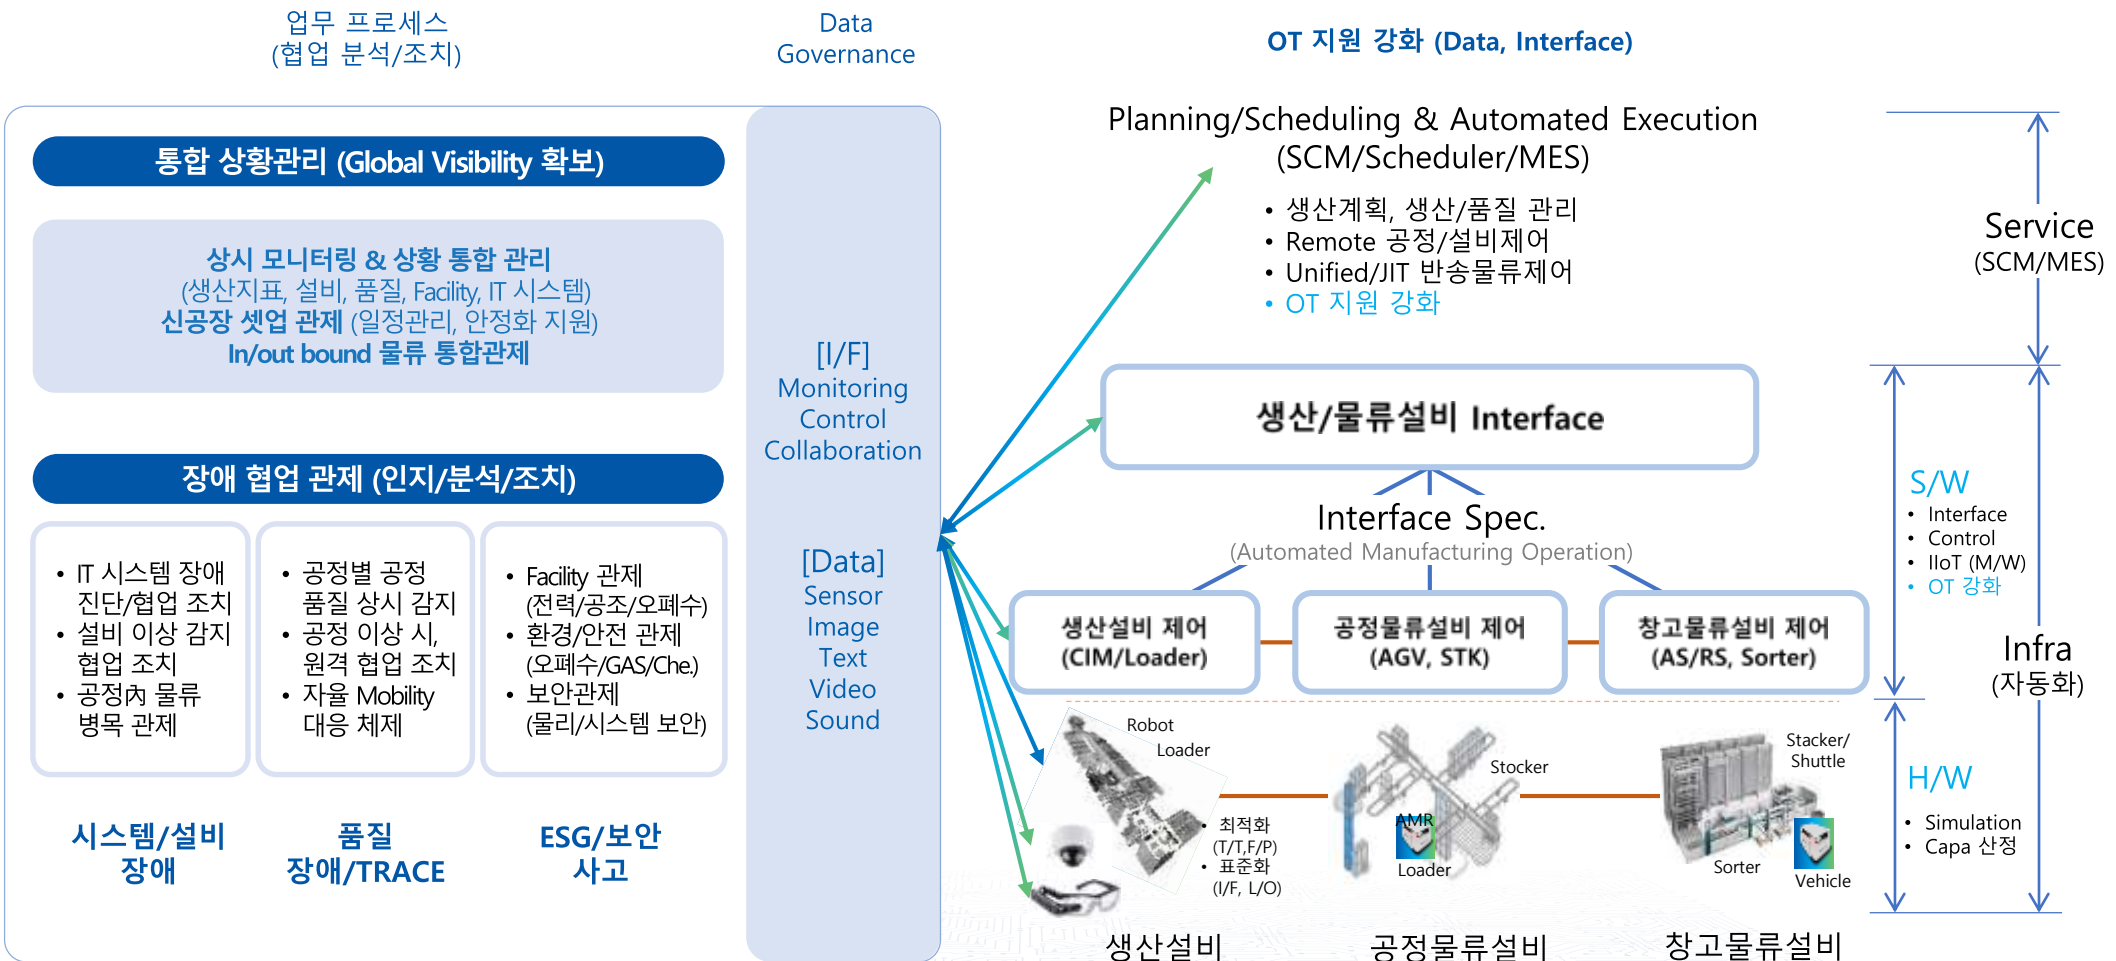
업무 프로세스
(협업 분석/조치)

Data
Governance

OT 지원 강화 (Data, Interface)

통합 상황관리 (Global Visibility 확보)

상시 모니터링 & 상황 통합 관리
(생산지표, 설비, 품질, Facility, IT 시스템)
신공장 셋업 관제 (일정관리, 안정화 지원)
In/out bound 물류 통합관제

장애 협업 관제 (인지/분석/조치)

• IT 시스템 장애 진단/협업 조치
• 설비 이상 감지 협업 조치
• 공정內 물류 병목 관제

• 공정별 공정 품질 상시 감지
• 공정 이상 시, 원격 협업 조치
• 자율 Mobility 대응 체제

• Facility 관제 (전력/공조/오폐수)
• 환경/안전 관제 (오폐수/GAS/Che.)
• 보안관제 (물리/시스템 보안)

시스템/설비 장애

품질 장애/TRACE

ESG/보안 사고

[I/F]
Monitoring
Control
Collaboration

[Data]
Sensor
Image
Text
Video
Sound

Planning/Scheduling & Automated Execution
(SCM/Scheduler/MES)

• 생산계획, 생산/품질 관리
• Remote 공정/설비제어
• Unified/JIT 반송물류제어
• OT 지원 강화

Service
(SCM/MES)

생산/물류설비 Interface

Interface Spec.
(Automated Manufacturing Operation)

S/W
• Interface
• Control
• IIoT (M/W)
• OT 강화

Infra
(자동화)

생산설비 제어
(CIM/Loader)

공정물류설비 제어
(AGV, STK)

창고물류설비 제어
(AS/RS, Sorter)

Robot
Loader

• 최적화
(T/T,F/P)
• 표준화
(I/F, L/O)

Stocker

AMR

Loader

Stacker/
Shuttle

Sorter

Vehicle

H/W
• Simulation
• Capa 산정

생산설비

공정물류설비

창고물류설비